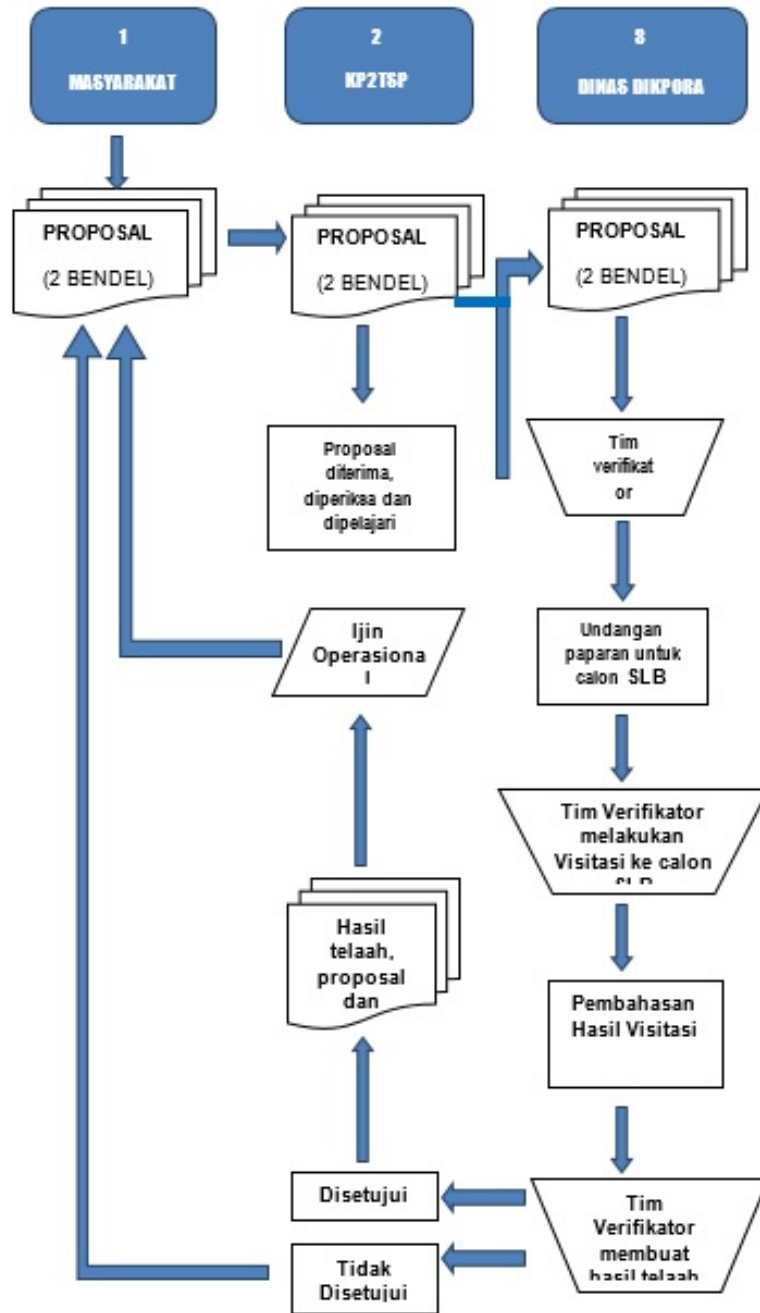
1
MASYARAKAT

2
KP2TSP

3
DINAS DIKPORA

PROPOSAL
(2 BENDEL)

PROPOSAL
(2 BENDEL)

PROPOSAL
(2 BENDEL)

Proposal diterima, diperikaa dan dipelajari

Tim verifikat or

Ijin Operasiona l

Undangan paparan untuk calon SLB

Tim Verifikator melakukan Visitasi ke calon SLB

Hasil telaah, proposal dan

Pembahasan Hasil Visitasi

Disetujui

Tidak Disetujui

Tim Verifikator membuat hasil telaah